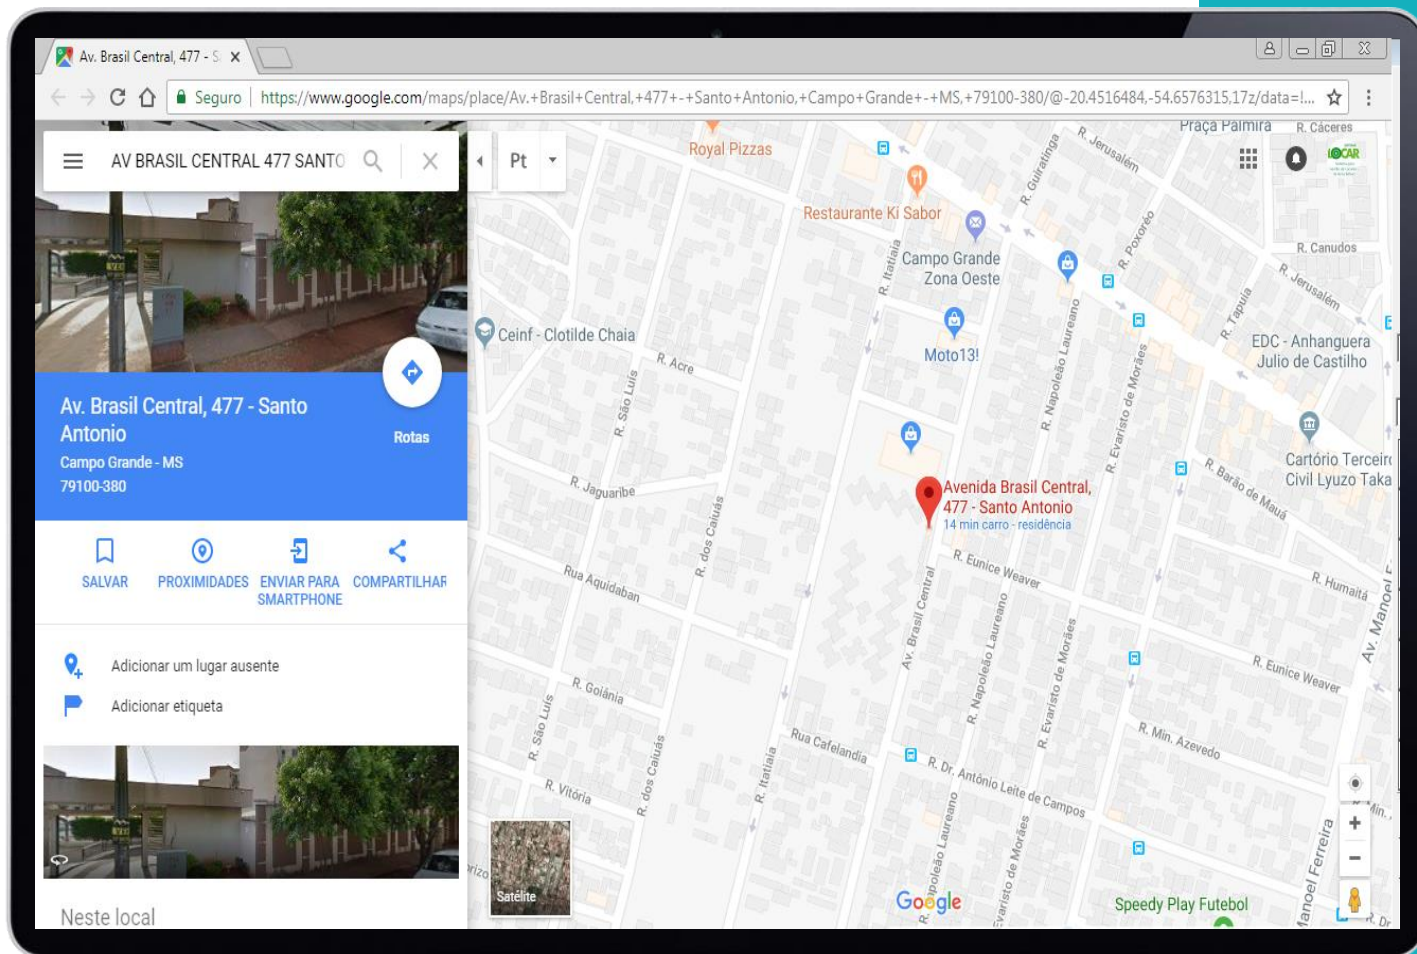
Av. Brasil Central, 477 - S ×

Seguro | https://www.google.com/maps/place/Av.+Brasil+Central,+477+-+Santo+Antonio,+Campo+Grande+-+MS,+79100-380/@-20.4516484,-54.6576315,17z/data=!...

AV BRASIL CENTRAL 477 SANTO

Pt

Av. Brasil Central, 477 - Santo Antonio
Campo Grande - MS
79100-380

Rotas

SALVAR
PROXIMIDADES
ENVIAR PARA SMARTPHONE
COMPARTILHAR

Adicionar um lugar ausente
Adicionar etiqueta

Neste local

Royal Pizzas
Restaurante Ki Sabor
Campo Grande Zona Oeste
Moto13!
Ceinf - Clotilde Chaia
R. Acre
R. São Luís
R. Jaguaribe
R. dos Caiuás
Rua Aquidaban
R. Itatiaia
R. Goiânia
R. Vitória
Rua Cafelandia
Avenida Brasil Central, 477 - Santo Antonio
14 min carro - residência
R. Eunice Weaver
Av. Brasil Central
R. Napoleão Laureano
R. Evaristo de Moraes
R. Dr. Antônio Leite de Campos
R. Min. Azevedo
R. Eunice Weaver
R. Humaitá
R. Barão de Maua
Cartório Terceiro Civil Lyuzo Taka
EDC - Anhanguera Julio de Castilho
R. Jerusalém
R. Guiratinga
R. Poxoréo
R. Tapuia
R. Canudos
R. Cáceres
Praça Palmira
Av. Manoel
Manoel Ferreira
Speedy Play Futebol
Satélite
Google